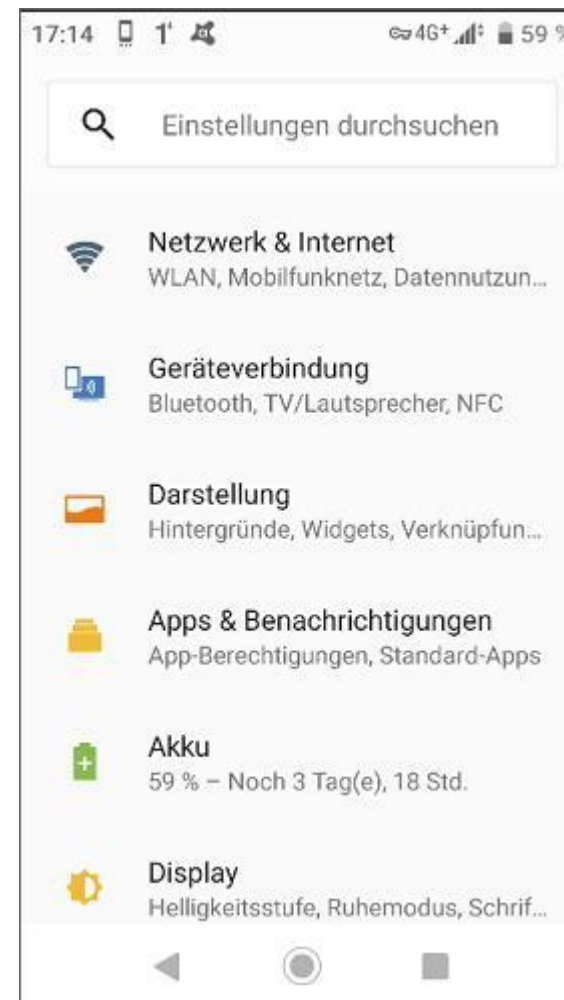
17:14 1 4G+ 59 %

Einstellungen durchsuchen

Netzwerk & Internet
WLAN, Mobilfunknetz, Datennutzun...

Geräteverbindung
Bluetooth, TV/Lautsprecher, NFC

Darstellung
Hintergründe, Widgets, Verknüpfun...

Apps & Benachrichtigungen
App-Berechtigungen, Standard-Apps

Akku
59 % – Noch 3 Tag(e), 18 Std.

Display
Helligkeitsstufe, Ruhemodus, Schrif...